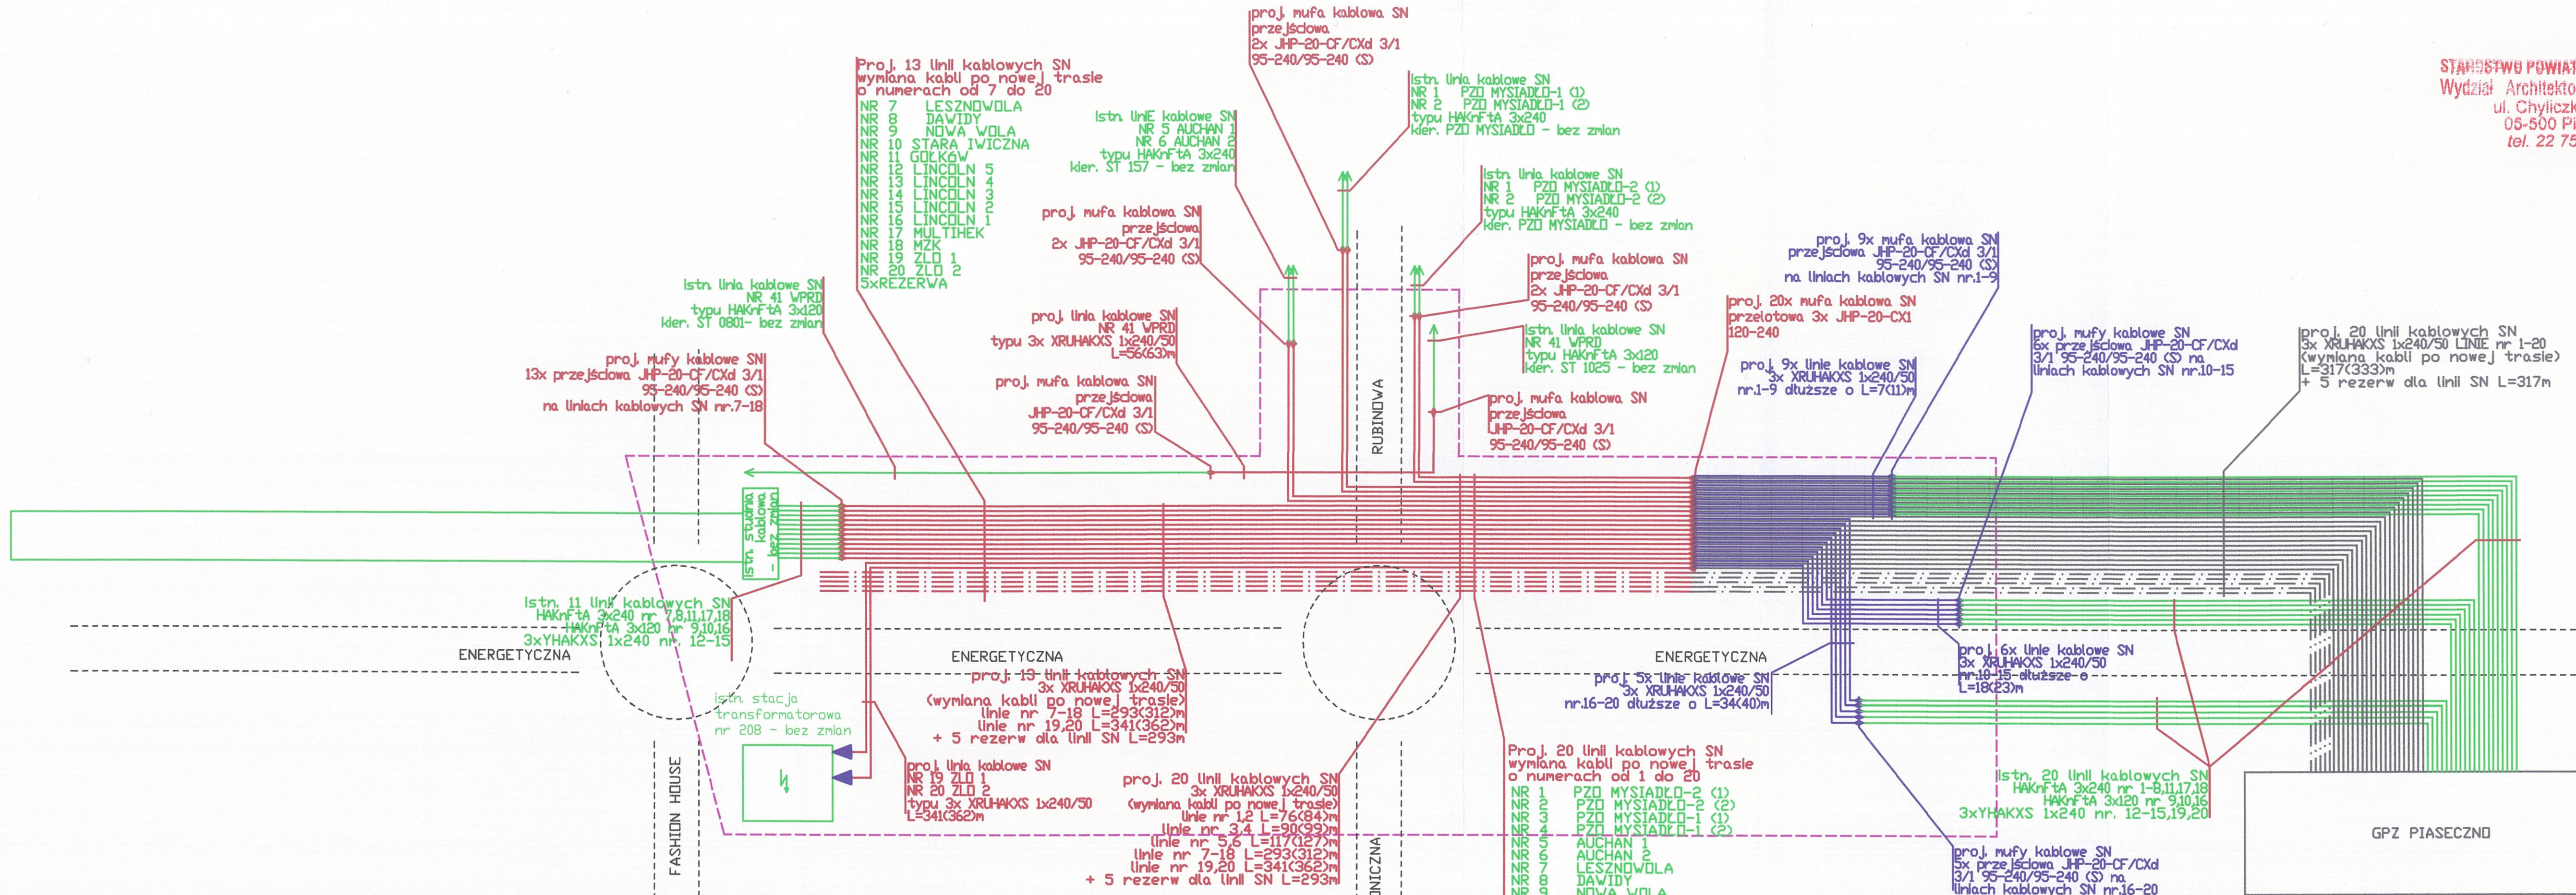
proj. mufa kablowa SN
przejściowa
2x JHP-20-CF/CXd 3/1
95-240/95-240 (S)

STAROSTWO POWIAT
Wydział Architekto
ul. Chyliczk
05-500 Pi
tel. 22 75

Proj. 13 linii kablowych SN
wymiana kabli po nowej trasie
o numerach od 7 do 20
NR 7 LESZNOWOLA
NR 8 DAWIDY
NR 9 NOWA WOLA
NR 10 STARA IWICZNA
NR 11 GOŁKÓW
NR 12 LINCOLN 5
NR 13 LINCOLN 4
NR 14 LINCOLN 3
NR 15 LINCOLN 2
NR 16 LINCOLN 1
NR 17 MULTIHEK
NR 18 MZK
NR 19 ZLD 1
NR 20 ZLD 2
5xREZERWA

istn. linie kablowe SN
NR 5 AUCHAN 1
NR 6 AUCHAN 2
typu HAKnFtA 3x240
kier. ST 157 - bez zmian

istn. linia kablowe SN
NR 1 PZO MYSIADŁO-1 (1)
NR 2 PZO MYSIADŁO-1 (2)
typu HAKnFtA 3x240
kier. PZO MYSIADŁO - bez zmian

istn. linia kablowe SN
NR 1 PZO MYSIADŁO-2 (1)
NR 2 PZO MYSIADŁO-2 (2)
typu HAKnFtA 3x240
kier. PZO MYSIADŁO - bez zmian

proj. mufa kablowa SN
przejściowa
2x JHP-20-CF/CXd 3/1
95-240/95-240 (S)

proj. 9x mufa kablowa SN
przejściowa JHP-20-CF/CXd 3/1
95-240/95-240 (S)
na liniach kablowych SN nr.1-9

proj. mufa kablowa SN
przejściowa
2x JHP-20-CF/CXd 3/1
95-240/95-240 (S)

istn. linia kablowe SN
NR 41 WPRD
typu HAKnFtA 3x120
kier. ST 0801- bez zmian

proj. 20x mufa kablowa SN
przelotowa 3x JHP-20-CX1
120-240

proj. linia kablowe SN
NR 41 WPRD
typu 3x XRUHAKXS 1x240/50
L=56(63)m

istn. linia kablowe SN
NR 41 WPRD
typu HAKnFtA 3x120
kier. ST 1025 - bez zmian

proj. mufy kablowe SN
6x przejściowa JHP-20-CF/CXd
3/1 95-240/95-240 (S) na
liniach kablowych SN nr.10-15

proj. 20 linii kablowych SN
3x XRUHAKXS 1x240/50 LINIE nr 1-20
(wymiana kabli po nowej trasie)
L=317(333)m
+ 5 rezerw dla linii SN L=317m

proj. mufy kablowe SN
13x przejściowa JHP-20-CF/CXd 3/1
95-240/95-240 (S)
na liniach kablowych SN nr.7-18

proj. 9x linie kablowe SN
3x XRUHAKXS 1x240/50
nr.1-9 dłuższe o L=7(11)m

proj. mufa kablowa SN
przejściowa
JHP-20-CF/CXd 3/1
95-240/95-240 (S)

proj. mufa kablowa SN
przejściowa
JHP-20-CF/CXd 3/1
95-240/95-240 (S)

RUBINOWA

istn. studnia kablowa - bez zmian

istn. 11 linii kablowych SN
HAKnFtA 3x240 nr 7,8,11,17,18
HAKnFtA 3x120 nr 9,10,16
3xYHAKXS 1x240 nr. 12-15

ENERGETYCZNA

ENERGETYCZNA

proj. 13 linii kablowych SN
3x XRUHAKXS 1x240/50
(wymiana kabli po nowej trasie)
linie nr 7-18 L=293(312)m
linie nr 19,20 L=341(362)m
+ 5 rezerw dla linii SN L=293m

ENERGETYCZNA

proj. 5x linie kablowe SN
3x XRUHAKXS 1x240/50
nr.16-20 dłuższe o L=34(40)m

proj. 6x linie kablowe SN
3x XRUHAKXS 1x240/50
nr.10-15 dłuższe o
L=18(23)m

istn. stacja
transformatorowa
nr 208 - bez zmian

FASHION HOUSE

proj. linia kablowe SN
NR 19 ZLD 1
NR 20 ZLD 2
typu 3x XRUHAKXS 1x240/50
L=341(362)m

proj. 20 linii kablowych SN
3x XRUHAKXS 1x240/50
(wymiana kabli po nowej trasie)
linie nr 1,2 L=76(84)m
linie nr 3,4 L=90(99)m
linie nr 5,6 L=117(127)m
linie nr 7-18 L=293(312)m
linie nr 19,20 L=341(362)m
+ 5 rezerw dla linii SN L=293m

NICZNA

Proj. 20 linii kablowych SN
wymiana kabli po nowej trasie
o numerach od 1 do 20
NR 1 PZO MYSIADŁO-2 (1)
NR 2 PZO MYSIADŁO-2 (2)
NR 3 PZO MYSIADŁO-1 (1)
NR 4 PZO MYSIADŁO-1 (2)
NR 5 AUCHAN 1
NR 6 AUCHAN 2
NR 7 LESZNOWOLA
NR 8 DAWIDY
NR 9 NOWA WOLA

istn. 20 linii kablowych SN
HAKnFtA 3x240 nr 1-8,11,17,18
HAKnFtA 3x120 nr 9,10,16
3xYHAKXS 1x240 nr. 12-15,19,20

GPZ PIASECZNO

proj. mufy kablowe SN
5x przejściowa JHP-20-CF/CXd
3/1 95-240/95-240 (S) na
liniach kablowych SN nr.16-20